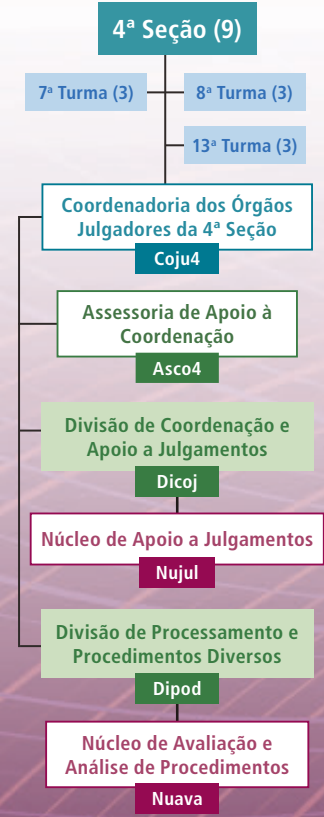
4ª Seção (9)

7ª Turma (3)

8ª Turma (3)

13ª Turma (3)

Coordenadoria dos Órgãos Julgadores da 4ª Seção

Coju4

Assessoria de Apoio à Coordenação

Asco4

Divisão de Coordenação e Apoio a Julgamentos

Dicoj

Núcleo de Apoio a Julgamentos

Nujul

Divisão de Processamento e Procedimentos Diversos

Dipod

Núcleo de Avaliação e Análise de Procedimentos

Nuava